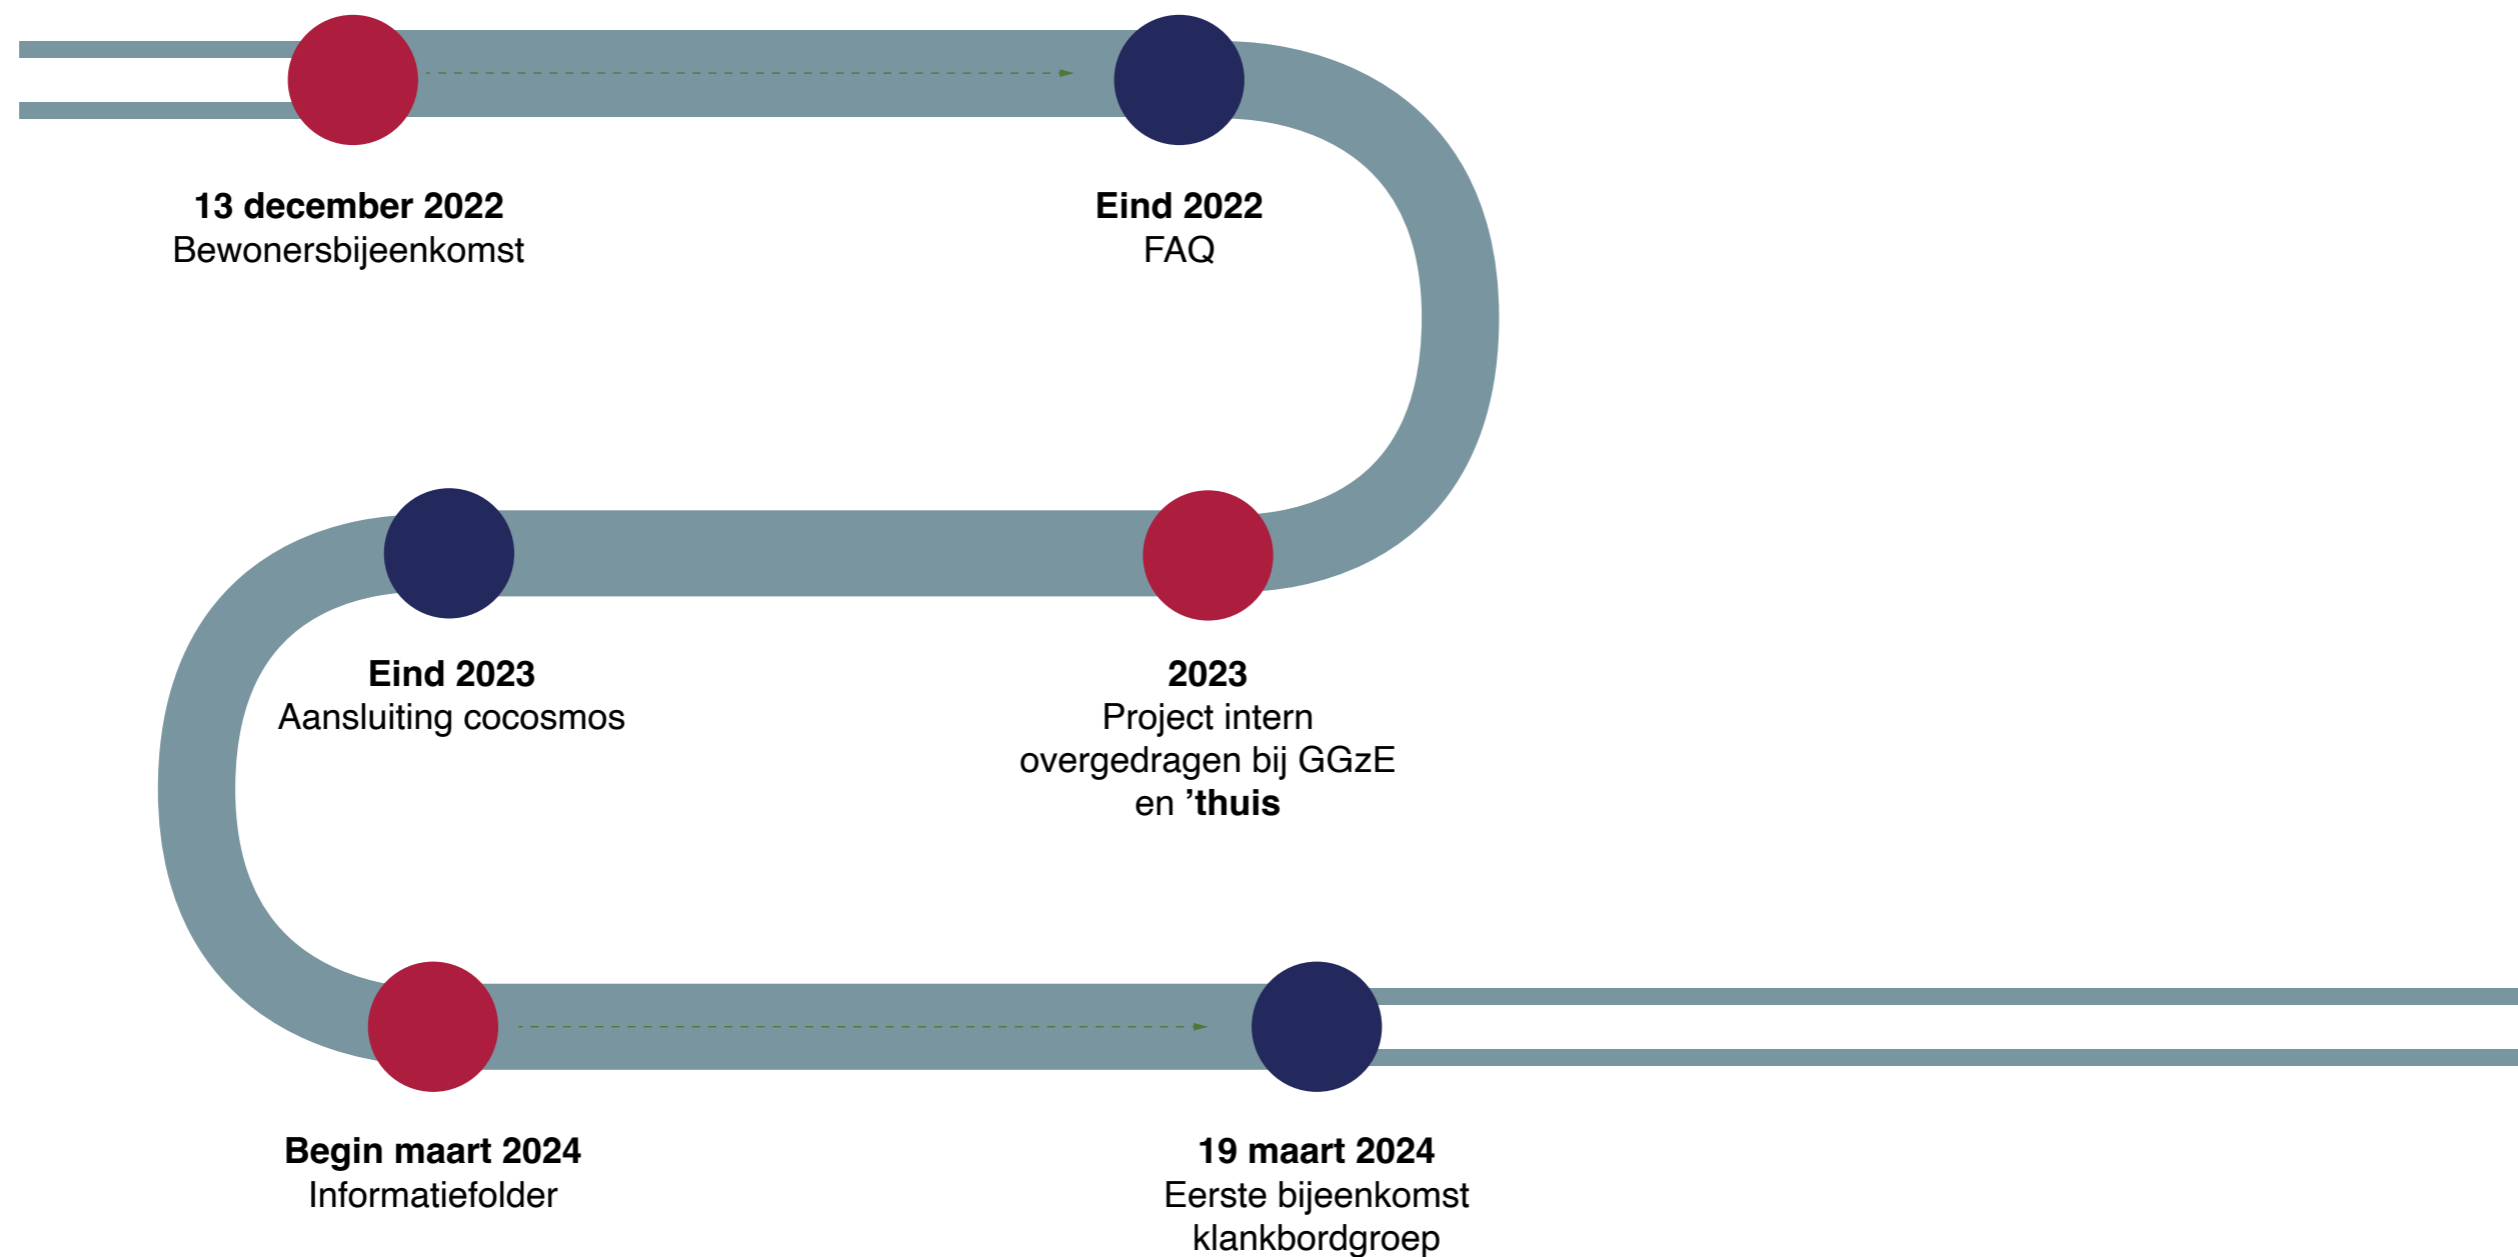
**13 december 2022**
Bewonersbijeenkomst

**Eind 2022**
FAQ

**Eind 2023**
Aansluiting cocosmos

**2023**
Project intern overgedragen bij GGzE en ’**thuis**

**Begin maart 2024**
Informatiefolder

**19 maart 2024**
Eerste bijeenkomst klankbordgroep